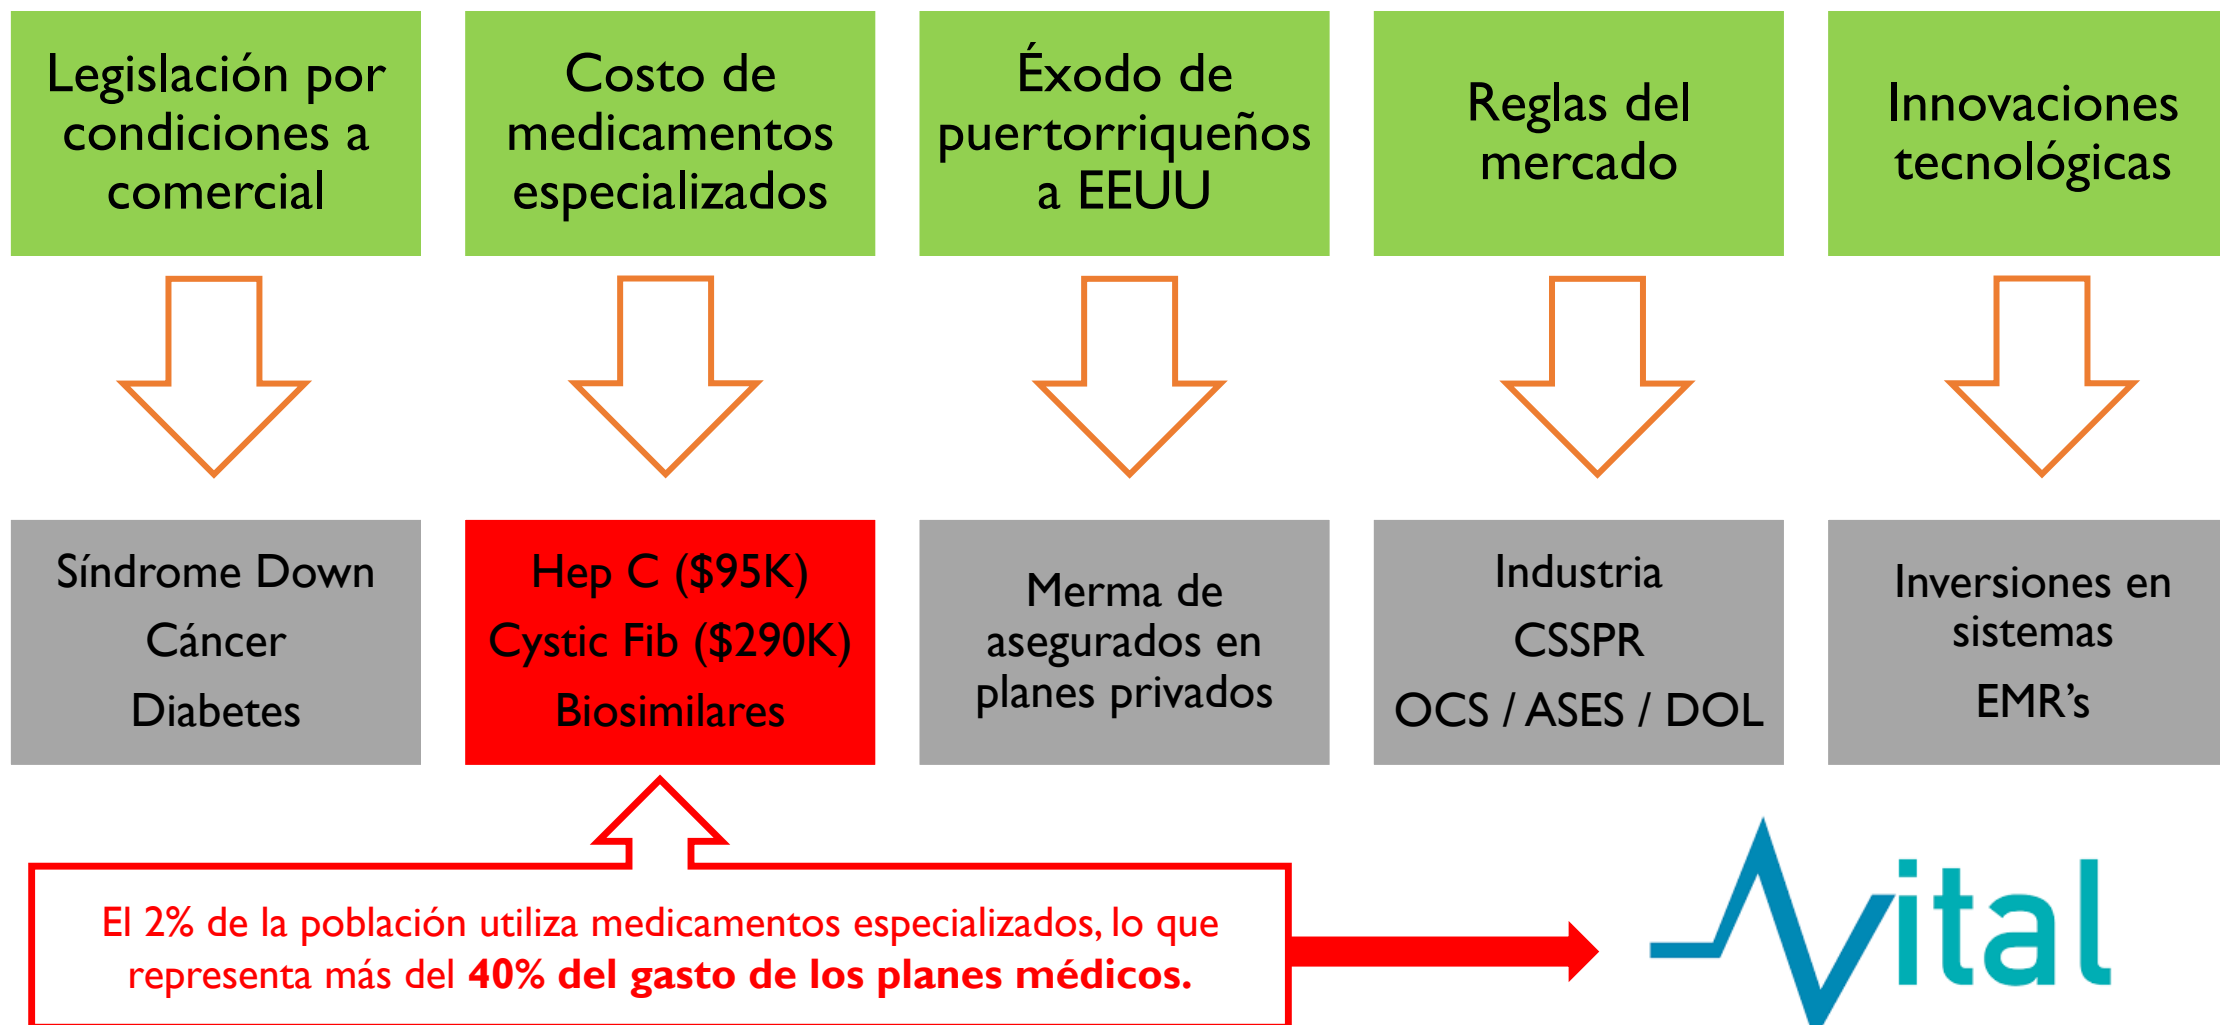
Legislación por condiciones a comercial

Costo de medicamentos especializados

Éxodo de puertorriqueños a EEUU

Reglas del mercado

Innovaciones tecnológicas

Síndrome Down
Cáncer
Diabetes

Hep C ($95K)
Cystic Fib ($290K)
Biosimilares

Merma de asegurados en planes privados

Industria
CSSPR
OCS / ASES / DOL

Inversiones en sistemas
EMR's

El 2% de la población utiliza medicamentos especializados, lo que representa más del **40% del gasto de los planes médicos.**

Vital